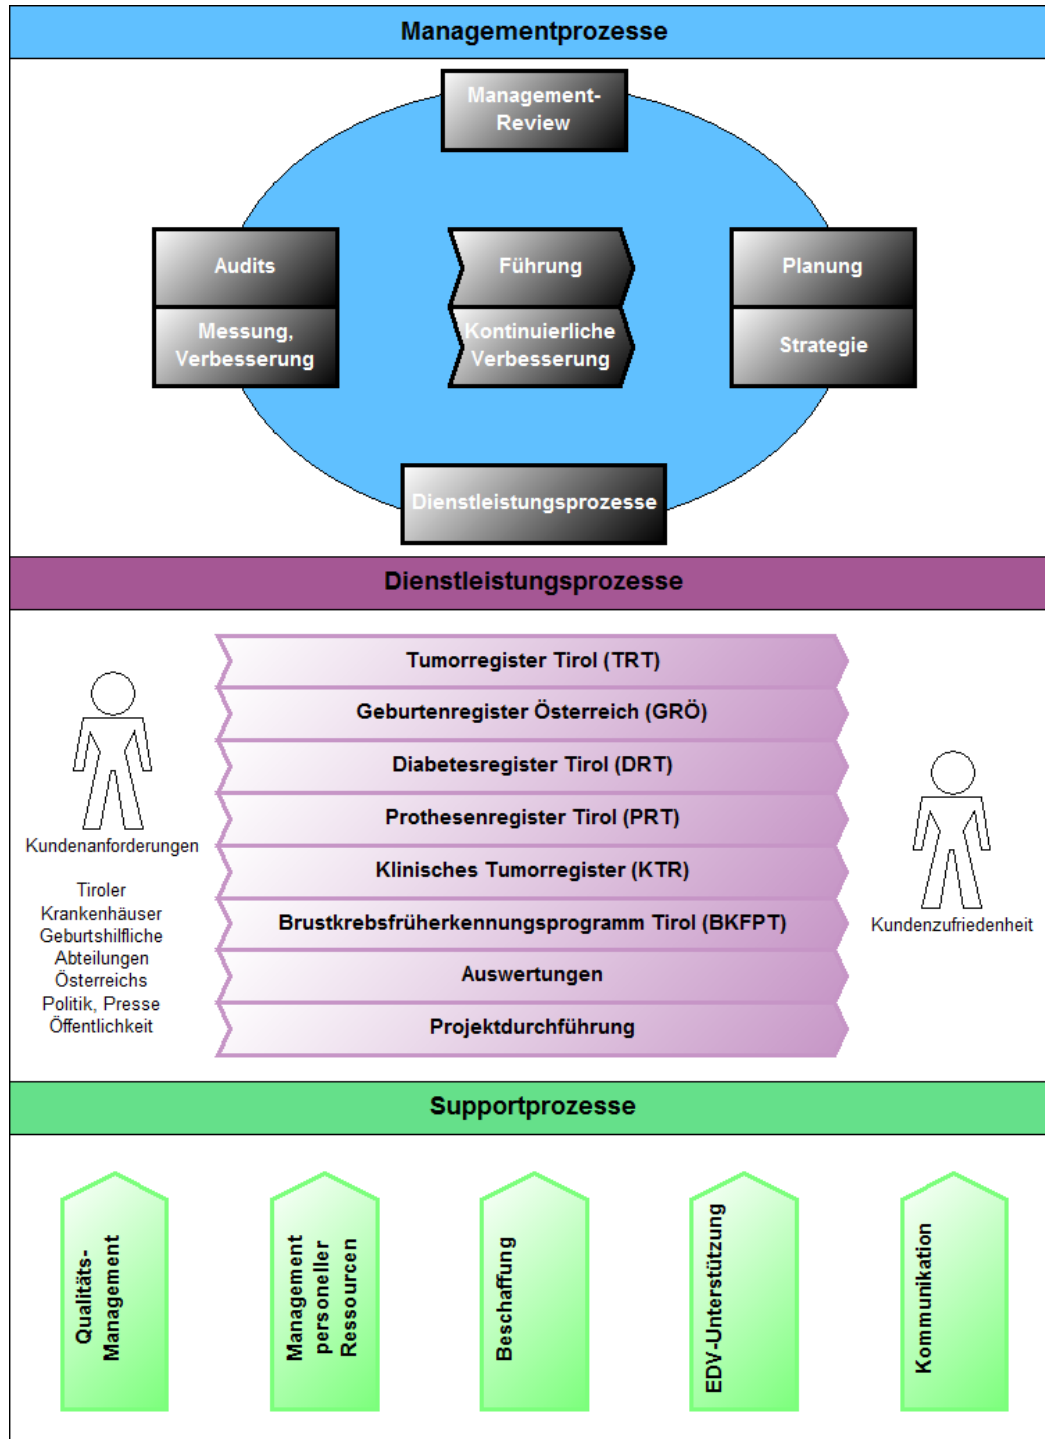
Managementprozesse

Management-Review

Audits

Messung, Verbesserung

Führung

Kontinuierliche Verbesserung

Planung

Strategie

Dienstleistungsprozesse

Dienstleistungsprozesse

Kundenanforderungen

Tiroler Krankenhäuser Geburtshilfliche Abteilungen Österreichs Politik, Presse Öffentlichkeit

Tumorregister Tirol (TRT)

Geburtenregister Österreich (GRÖ)

Diabetesregister Tirol (DRT)

Prothesenregister Tirol (PRT)

Klinisches Tumorregister (KTR)

Brustkrebsfrüherkennungsprogramm Tirol (BKFPT)

Auswertungen

Projektdurchführung

Kundenzufriedenheit

Supportprozesse

Qualitäts-Management

Management personeller Ressourcen

Beschaffung

EDV-Unterstützung

Kommunikation